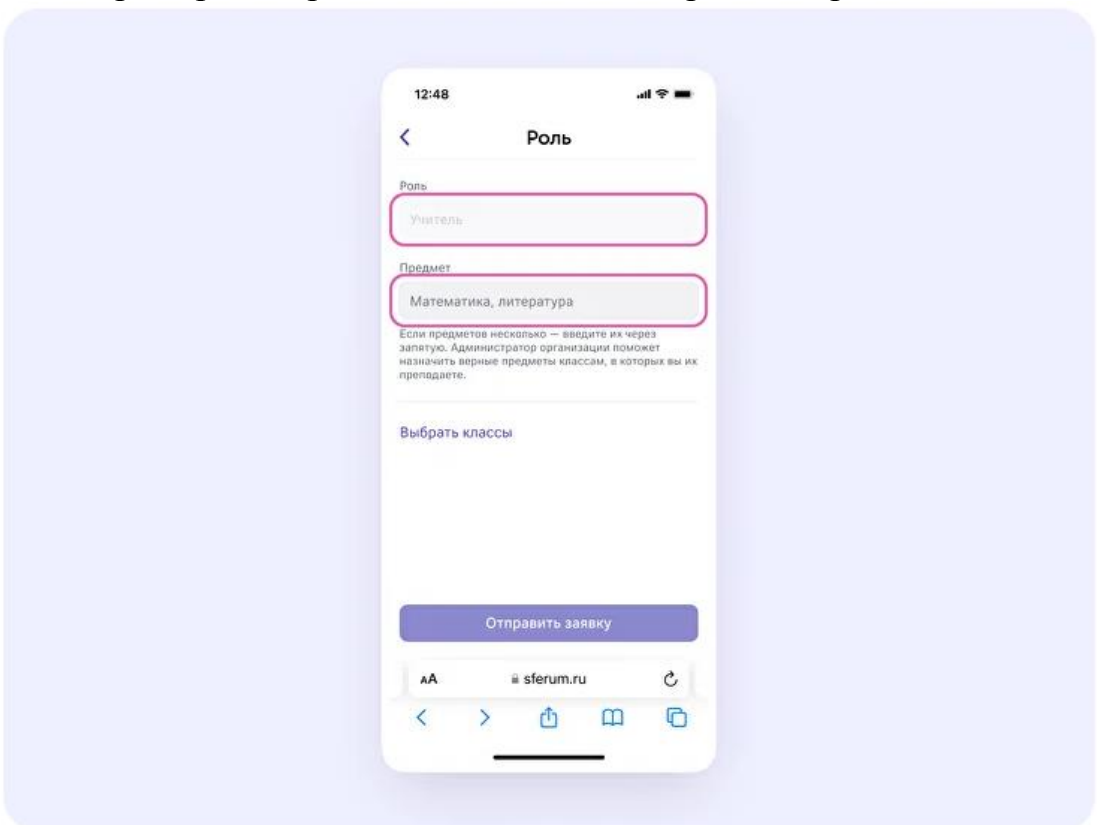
12:48

Роль

Роль

Учитель

Предмет

Математика, литература

Если предметов несколько — введите их через запятую. Администратор организации поможет назначить верные предметы классам, в которых вы их преподаете.

Выбрать классы

Отправить заявку

AA sferum.ru